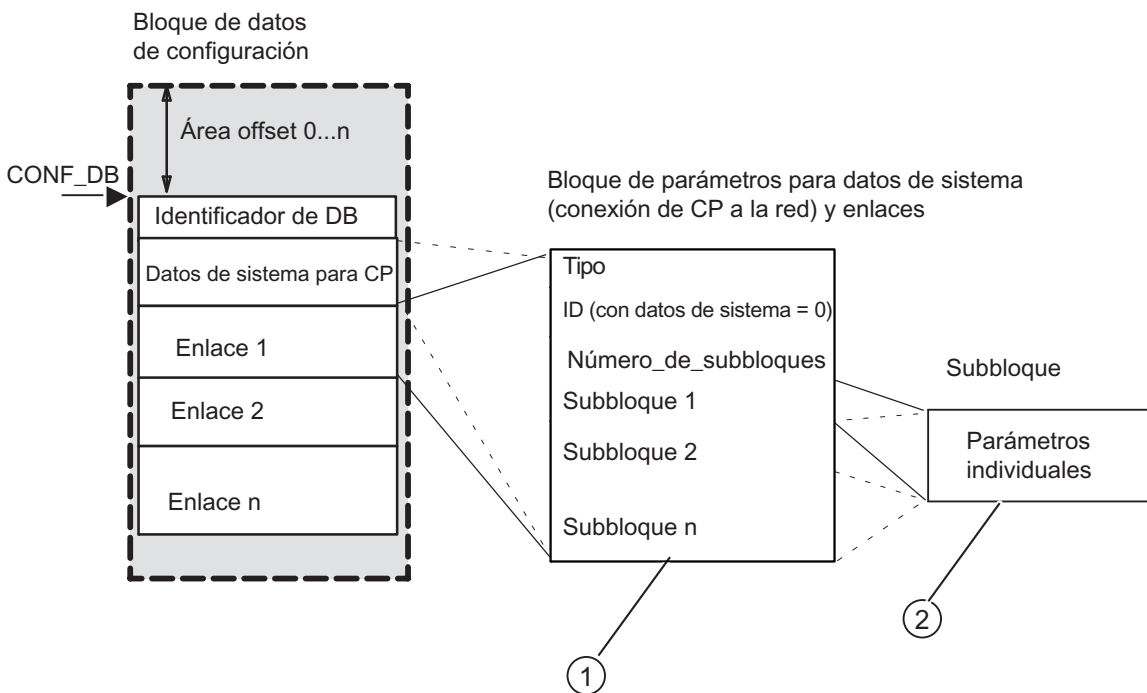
Bloque de datos de configuración

Área offset 0...n

CONF_DB

Identificador de DB

Datos de sistema para CP

Enlace 1

Enlace 2

Enlace n

Bloque de parámetros para datos de sistema (conexión de CP a la red) y enlaces

Tipo

ID (con datos de sistema = 0)

Número_de_subbloques

Subbloque 1

Subbloque 2

Subbloque n

Subbloque

Parámetros individuales

1

2